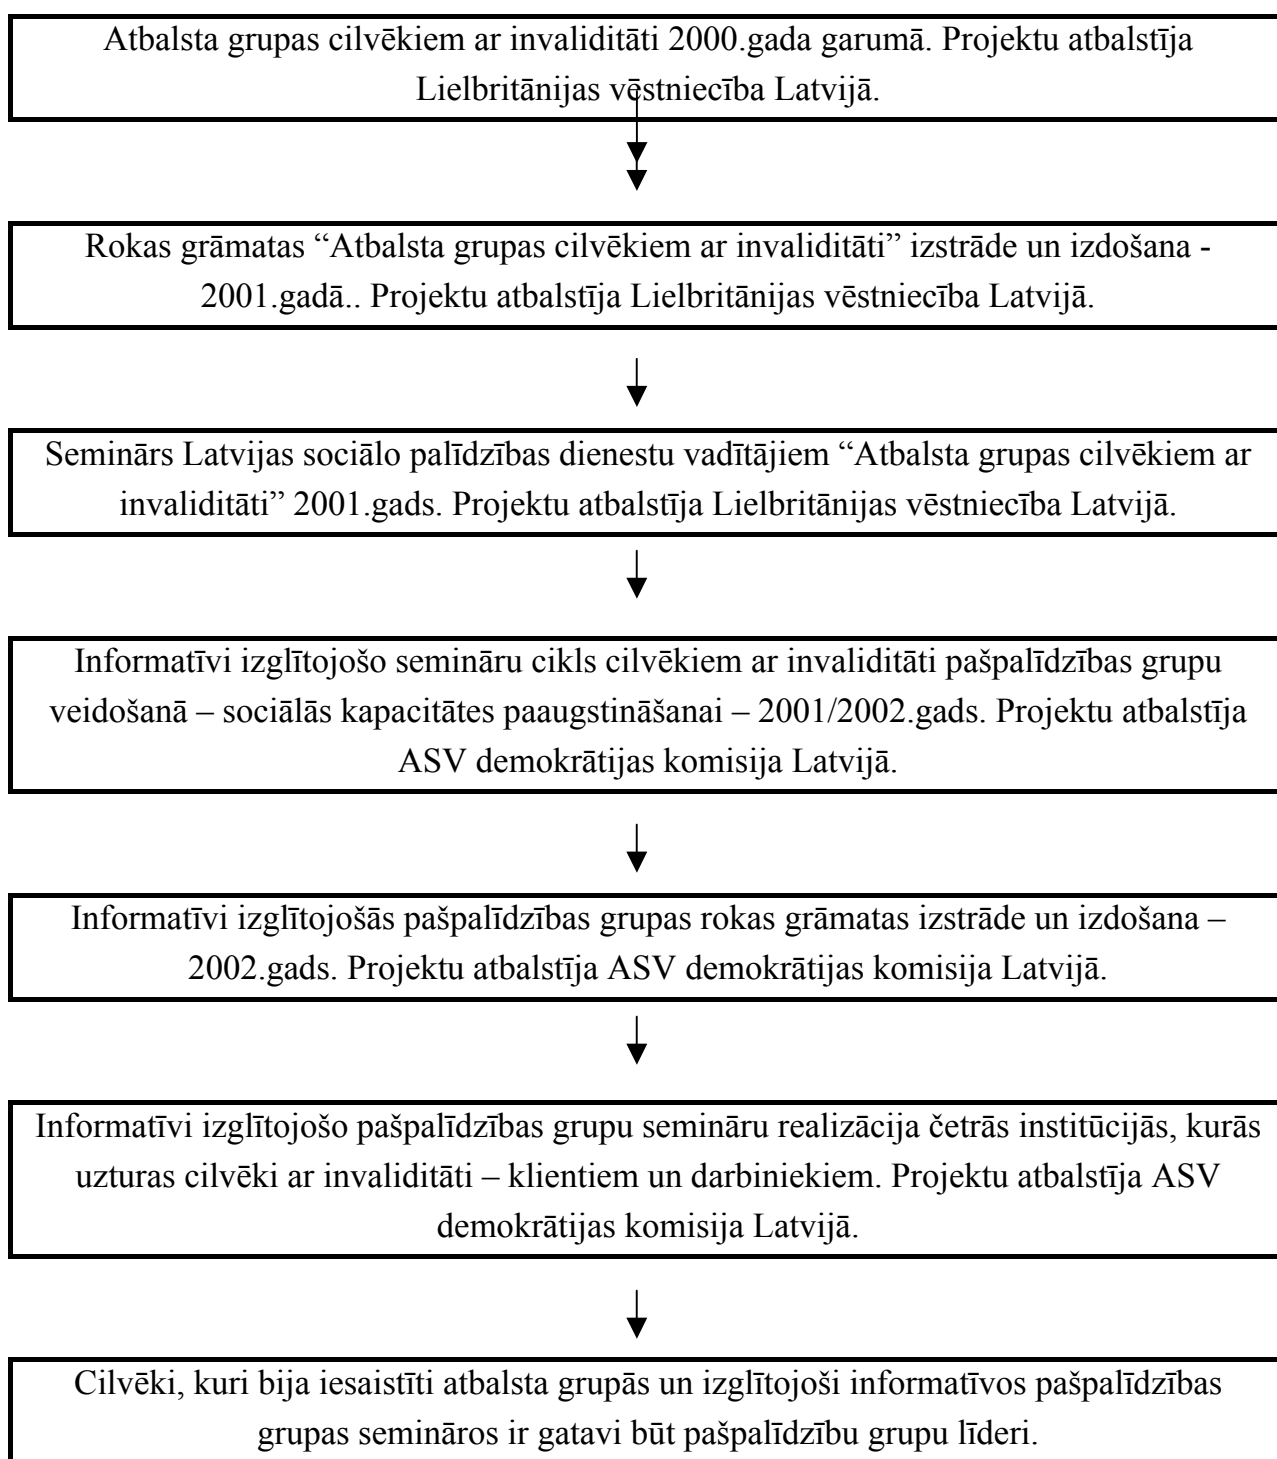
Atbalsta grupas cilvēkiem ar invaliditāti 2000.gada garumā. Projektu atbalstīja Lielbritānijas vēstniecība Latvijā.

Rokas grāmatas "Atbalsta grupas cilvēkiem ar invaliditāti" izstrāde un izdošana - 2001.gadā.. Projektu atbalstīja Lielbritānijas vēstniecība Latvijā.

Seminārs Latvijas sociālo palīdzības dienestu vadītājiem "Atbalsta grupas cilvēkiem ar invaliditāti" 2001.gads. Projektu atbalstīja Lielbritānijas vēstniecība Latvijā.

Informatīvi izglītojošo semināru cikls cilvēkiem ar invaliditāti pašpalīdzības grupu veidošanā – sociālās kapacitātes paaugstināšanai – 2001/2002.gads. Projektu atbalstīja ASV demokrātijas komisija Latvijā.

Informatīvi izglītojošās pašpalīdzības grupas rokas grāmatas izstrāde un izdošana – 2002.gads. Projektu atbalstīja ASV demokrātijas komisija Latvijā.

Informatīvi izglītojošo pašpalīdzības grupu semināru realizācija četrās institūcijās, kurās uzturas cilvēki ar invaliditāti – klientiem un darbiniekiem. Projektu atbalstīja ASV demokrātijas komisija Latvijā.

Cilvēki, kuri bija iesaistīti atbalsta grupās un izglītojoši informatīvos pašpalīdzības grupas semināros ir gatavi būt pašpalīdzību grupu līderi.